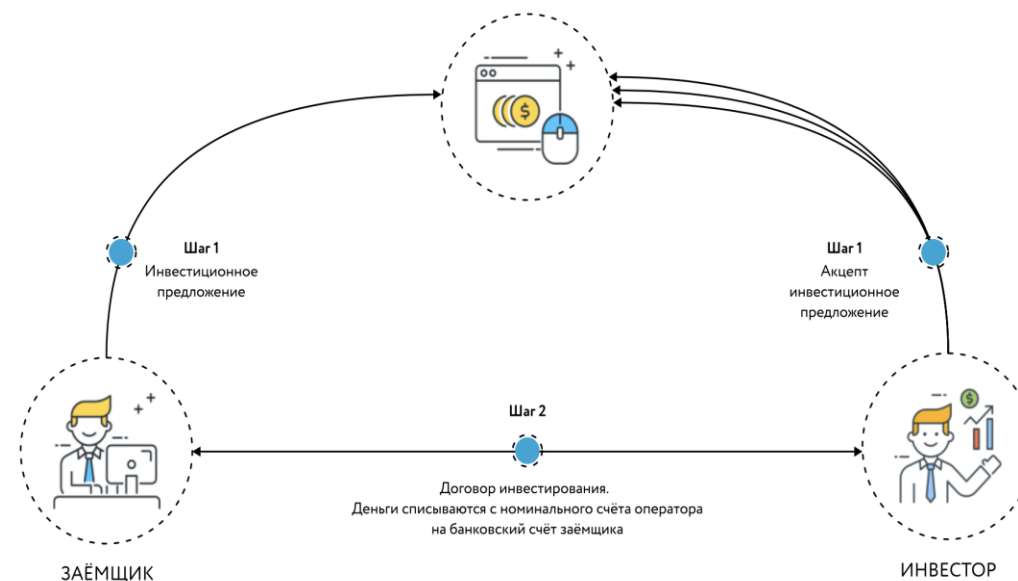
Шаг 1
Инвестиционное предложение

Шаг 1
Акцепт инвестиционное предложение

Шаг 2

Договор инвестирования.
Деньги списываются с номинального счёта оператора на банковский счёт заёмщика

ЗАЁМЩИК

ИНВЕСТОР